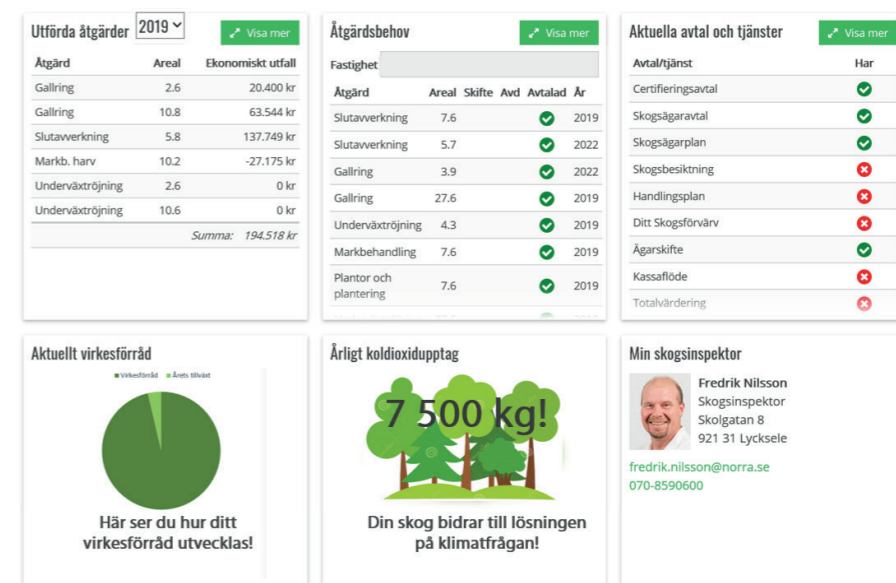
Utförda åtgärder 2019

Visa mer

| Åtgärd | Areal | Ekonomiskt utfall |
|---|---|---|
| Gallring | 2.6 | 20.400 kr |
| Gallring | 10.8 | 63.544 kr |
| Slutavverkning | 5.8 | 137.749 kr |
| Markb. harv | 10.2 | -27.175 kr |
| Underväxtröjning | 2.6 | 0 kr |
| Underväxtröjning | 10.6 | 0 kr |
| | Summa: | 194.518 kr |

Åtgärdsbehov

Visa mer

Fastighet

| Åtgärd | Areal | Skifte | Avd | Avtalad | År |
|---|---|---|---|---|---|
| Slutavverkning | 7.6 | | | | 2019 |
| Slutavverkning | 5.7 | | | | 2022 |
| Gallring | 3.9 | | | | 2022 |
| Gallring | 27.6 | | | | 2019 |
| Underväxtröjning | 4.3 | | | | 2019 |
| Markbehandling | 7.6 | | | | 2019 |
| Plantor och plantering | 7.6 | | | | 2019 |

Aktuella avtal och tjänster

Visa mer

| Avtal/tjänst | Har |
|---|---|
| Certifieringsavtal | |
| Skogsägaravtal | |
| Skogsägarplan | |
| Skogsbesiktning | |
| Handlingsplan | |
| Ditt Skogsförvärv | |
| Ägarskifte | |
| Kassaflöde | |
| Totalvärdering | |

Aktuellt virkesförråd

Virkesförråd Årets tillväxt

Här ser du hur ditt virkesförråd utvecklas!

Årligt koldioxidupptag

7 500 kg!

Din skog bidrar till lösningen på klimatfrågan!

Min skogsinspektor

Fredrik Nilsson
Skogsinspektor
Skolgatan 8
921 31 Lycksele

fredrik.nilsson@norra.se
070-8590600